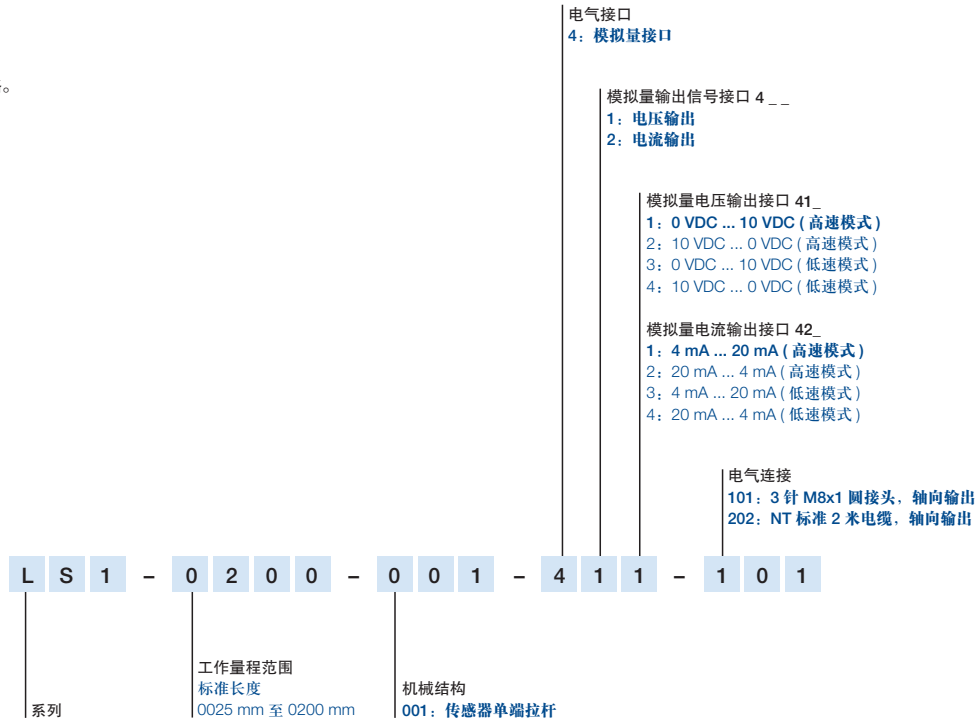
。

电气接口
4：模拟量接口

模拟量输出信号接口 4 _ _
1：电压输出
2：电流输出

模拟量电压输出接口 41_
1：0 VDC ... 10 VDC ( 高速模式 )
2：10 VDC ... 0 VDC ( 高速模式 )
3：0 VDC ... 10 VDC ( 低速模式 )
4：10 VDC ... 0 VDC ( 低速模式 )

模拟量电流输出接口 42_
1：4 mA ... 20 mA ( 高速模式 )
2：20 mA ... 4 mA ( 高速模式 )
3：4 mA ... 20 mA ( 低速模式 )
4：20 mA ... 4 mA ( 低速模式 )

电气连接
101：3 针 M8x1 圆接头，轴向输出
202：NT 标准 2 米电缆，轴向输出

L S 1 – 0 2 0 0 – 0 0 1 – 4 1 1 – 1 0 1

系列

工作量程范围
标准长度
0025 mm 至 0200 mm

机械结构
001：传感器单端拉杆